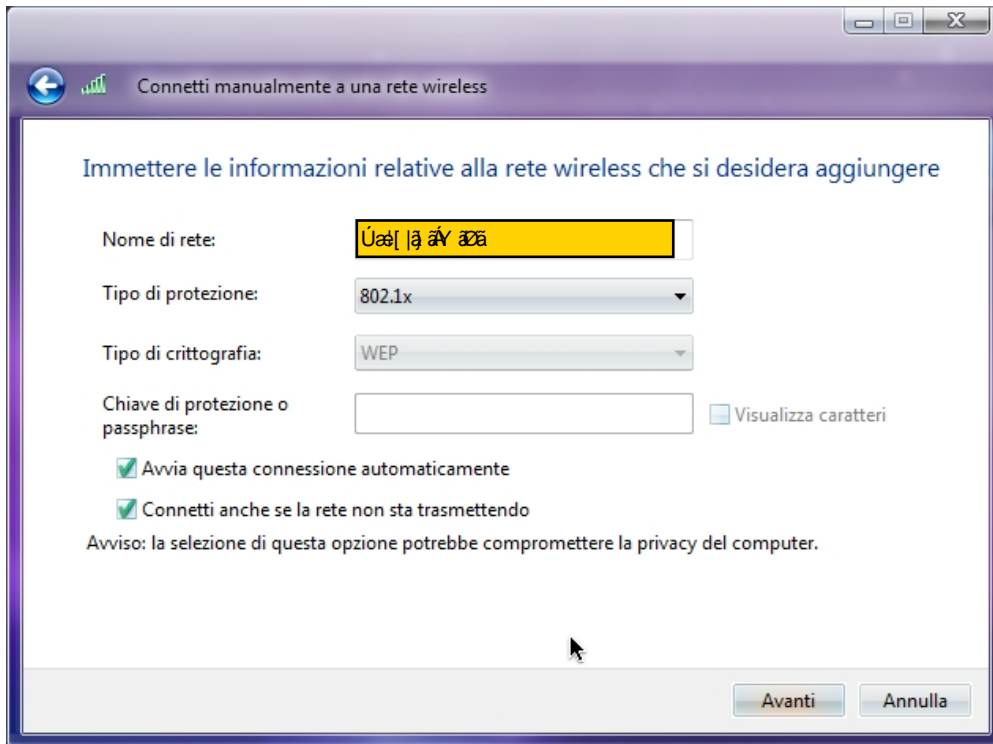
Connetti manualmente a una rete wireless

Immettere le informazioni relative alla rete wireless che si desidera aggiungere

Nome di rete: Úæ\[ |ậ ãÝ ã2ã

Tipo di protezione: 802.1x

Tipo di crittografia: WEP

Chiave di protezione o passphrase:

Visualizza caratteri

Avvia questa connessione automaticamente

Connetti anche se la rete non sta trasmettendo

Avviso: la selezione di questa opzione potrebbe compromettere la privacy del computer.

Avanti

Annulla